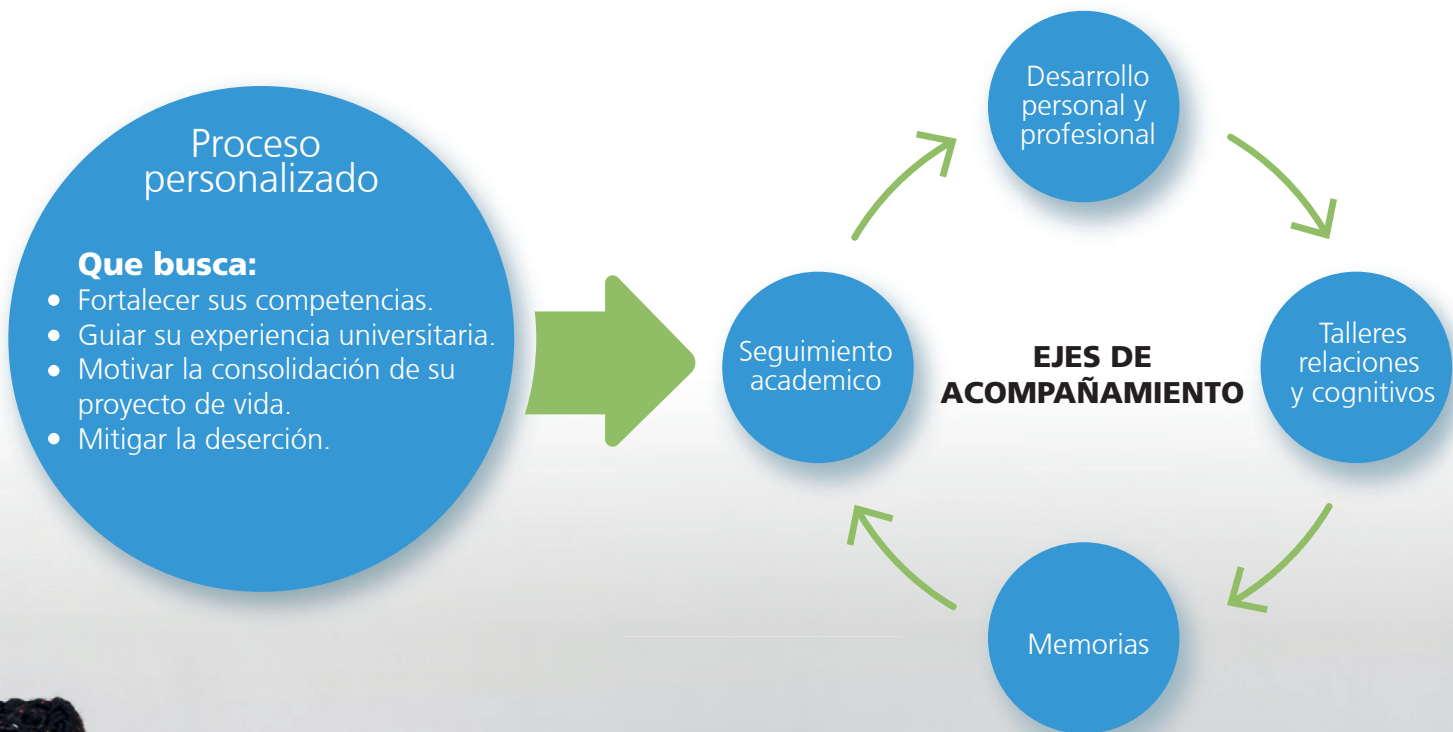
Proceso personalizado

Que busca:
- Fortalecer sus competencias.
- Guiar su experiencia universitaria.
- Motivar la consolidación de su proyecto de vida.
- Mitigar la deserción.

Desarrollo personal y profesional

Talleres relaciones y cognitivos

Memorias

Seguimiento academico

EJES DE ACOMPAÑAMIENTO